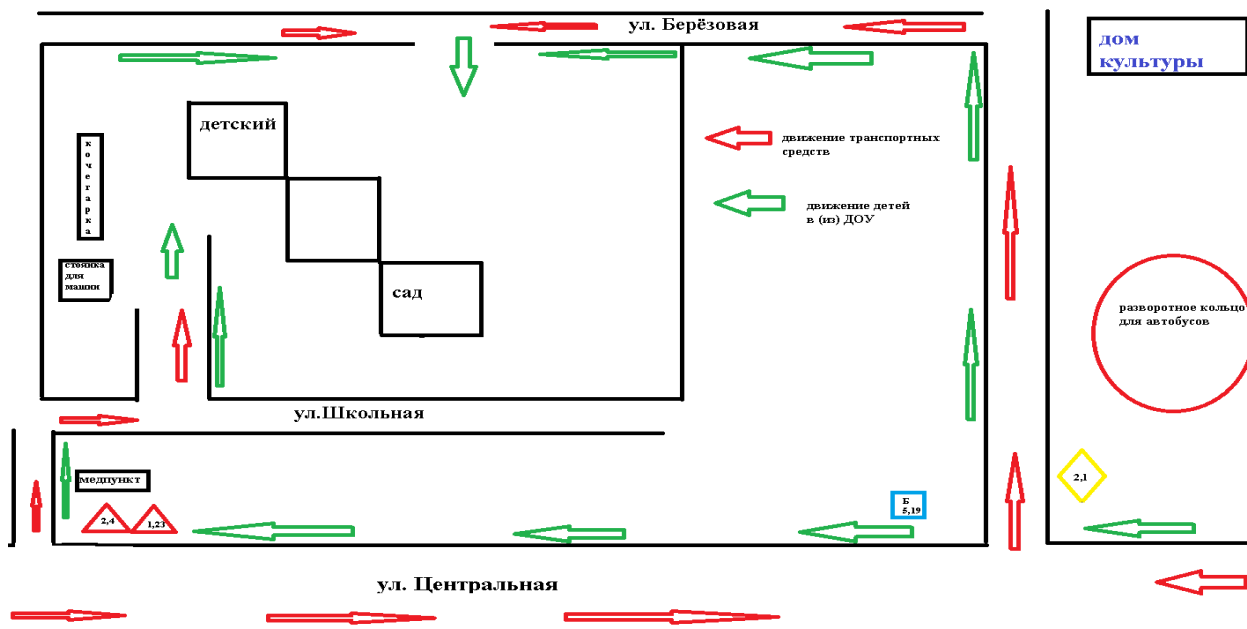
ул. Берёзовая

дом культуры

детский

сад

к о ч е г а р к а

стоянка для машин

движение транспортных средств

движение детей в (из) ДОУ

разворотное кольцо для автобусов

ул.Школьная

медпункт

2,4

1,23

Б 5,19

2,1

ул. Центральная